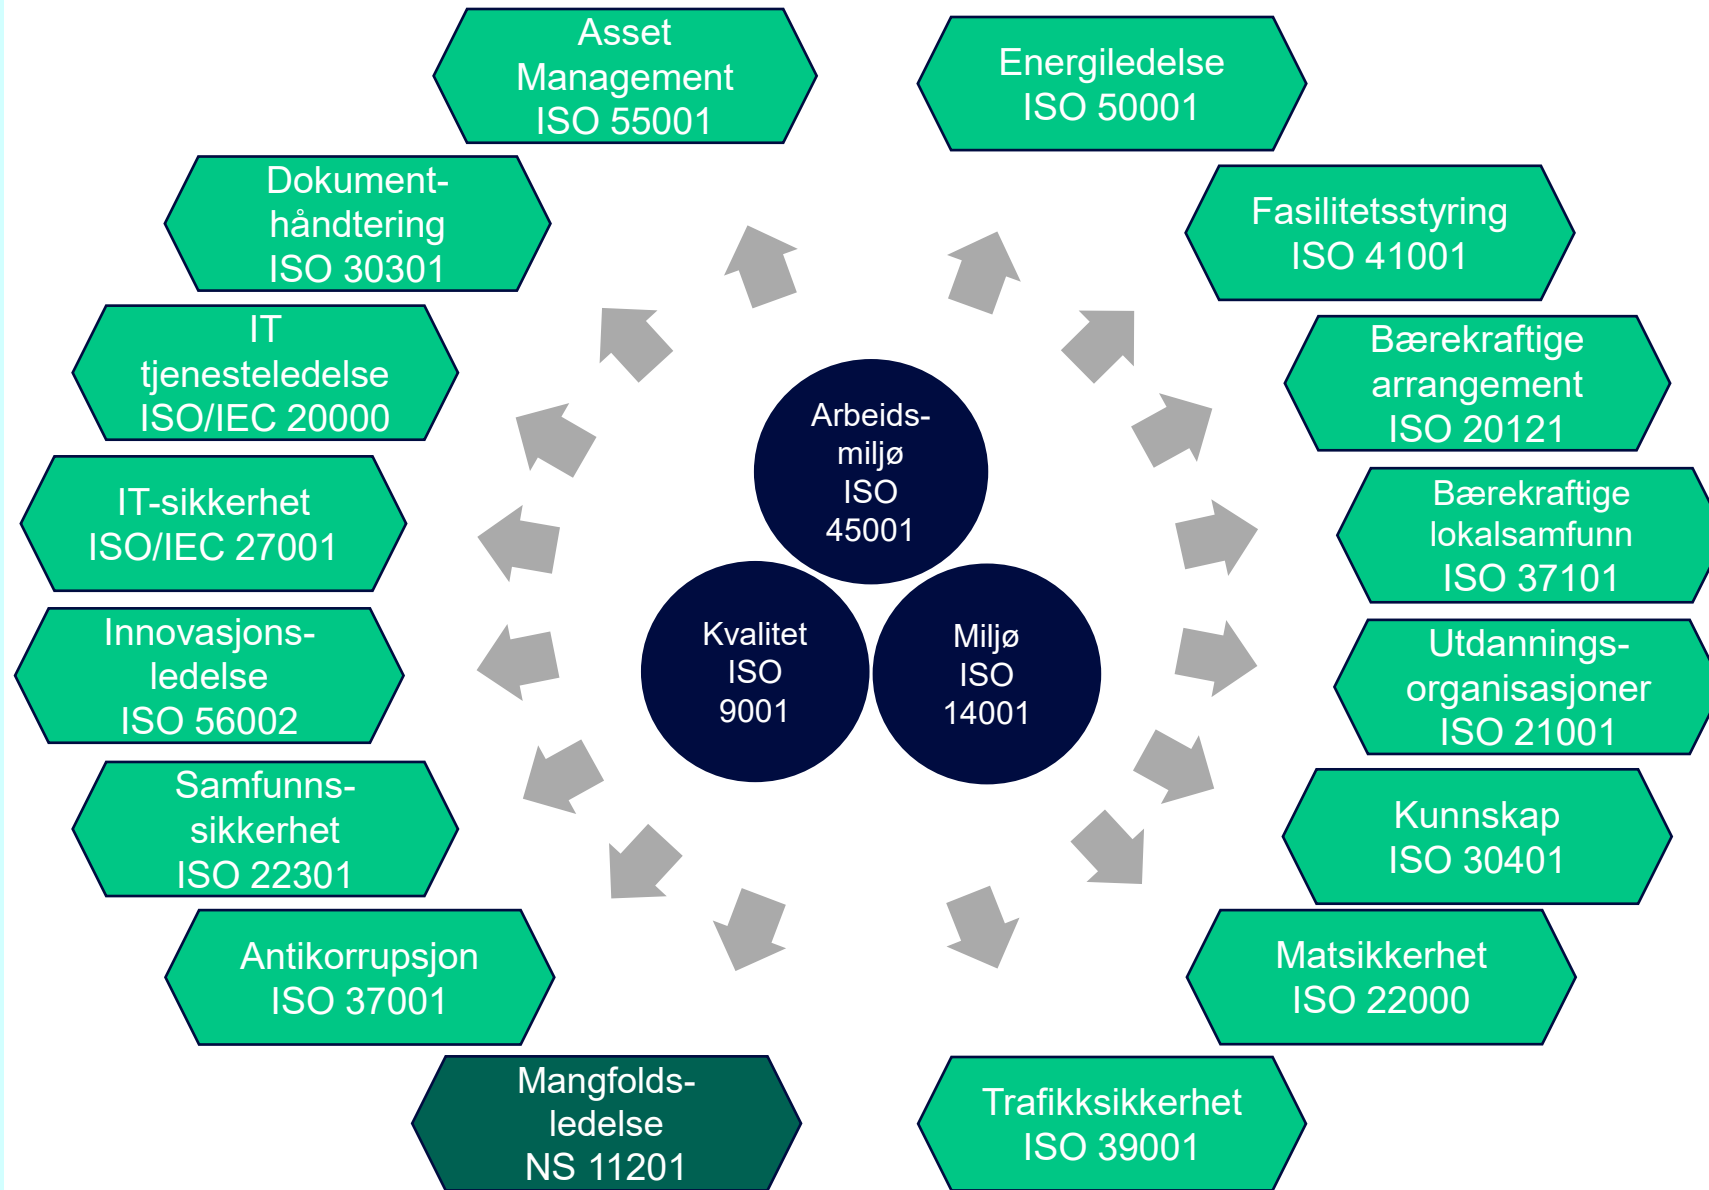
Asset Management ISO 55001

Energiledelse ISO 50001

Dokument-håndtering ISO 30301

Fasilitetsstyring ISO 41001

IT tjenesteledelse ISO/IEC 20000

Bærekraftige arrangement ISO 20121

IT-sikkerhet ISO/IEC 27001

Bærekraftige lokalsamfunn ISO 37101

Arbeids-miljø ISO 45001

Kvalitet ISO 9001

Miljø ISO 14001

Innovasjons-ledelse ISO 56002

Utdannings-organisasjoner ISO 21001

Samfunns-sikkerhet ISO 22301

Kunnskap ISO 30401

Antikorrupsjon ISO 37001

Matsikkerhet ISO 22000

Mangfolds-ledelse NS 11201

Trafikksikkerhet ISO 39001